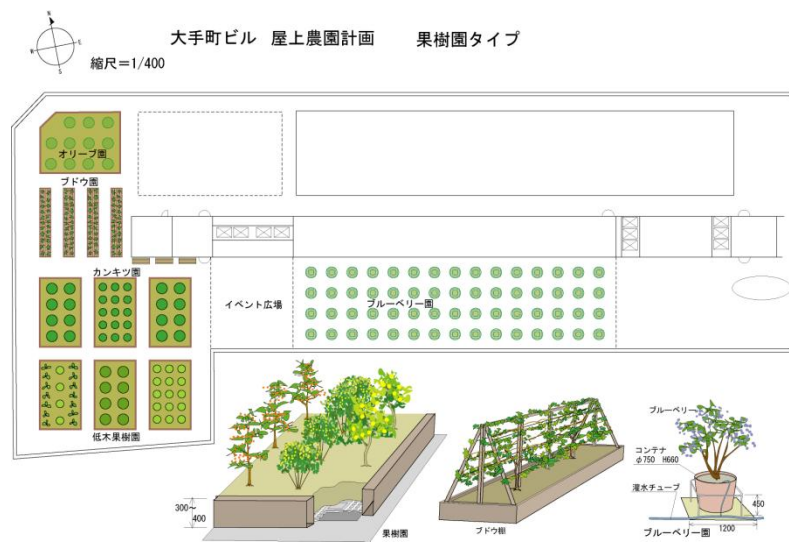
N
W E
S

大手町ビル 屋上農園計画 果樹園タイプ

縮尺＝1/400

オリーブ園

ブドウ園

カンキツ園

イベント広場

ブルーベリー園

低木果樹園

ブルーベリー

コンテナ
φ750 H660

灌水チューブ

450

1200

ブルーベリー園

300～
400

果樹園

ブドウ棚